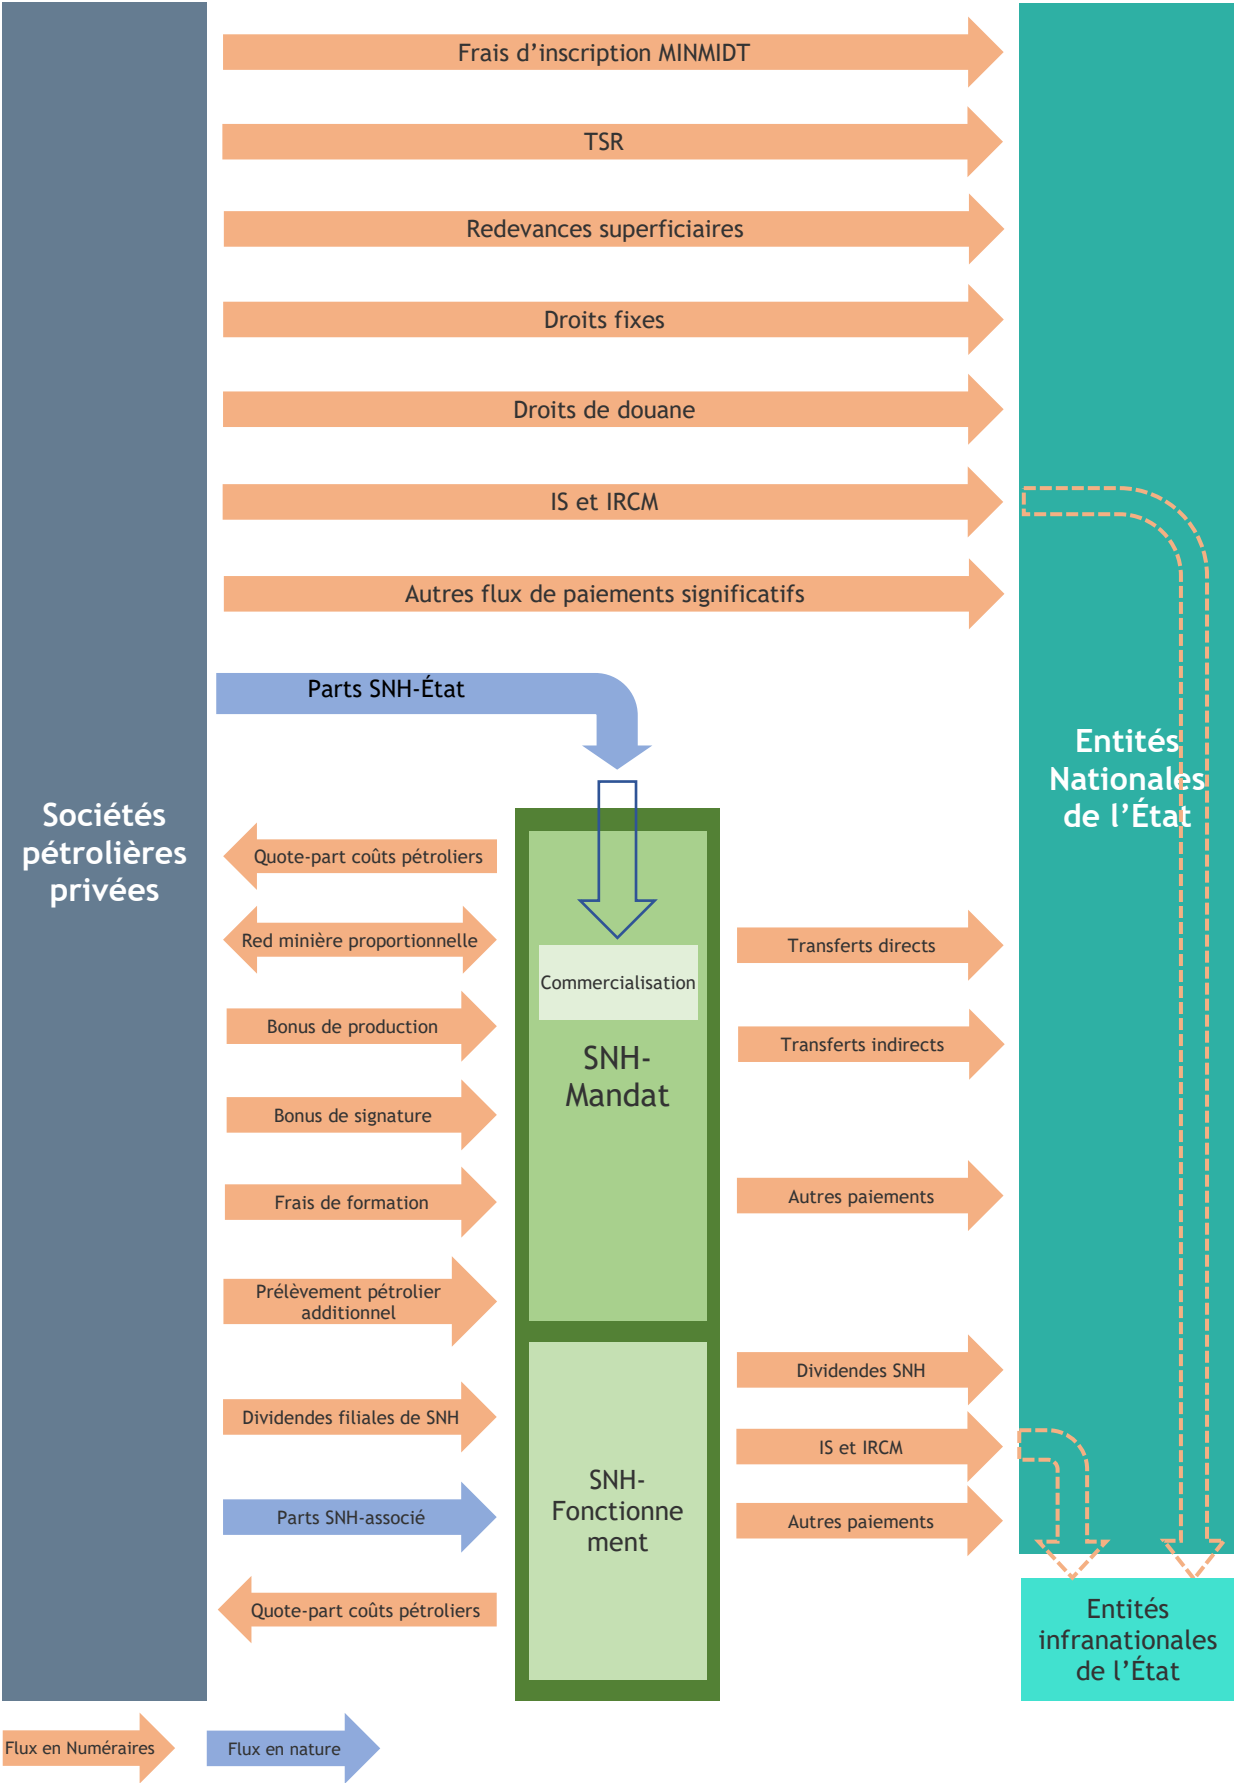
Frais d’inscription MINMIDT

TSR

Redevances superficiaires

Droits fixes

Droits de douane

IS et IRCM

Autres flux de paiements significatifs

Parts SNH-État

Sociétés pétrolières privées

Entités Nationales de l’État

Quote-part coûts pétroliers

Red minière proportionnelle

Bonus de production

Bonus de signature

Frais de formation

Prélèvement pétrolier additionnel

Dividendes filiales de SNH

Parts SNH-associé

Quote-part coûts pétroliers

Commercialisation

SNH-Mandat

SNH-Fonctionnement

Transferts directs

Transferts indirects

Autres paiements

Dividendes SNH

IS et IRCM

Autres paiements

Entités infranationales de l’État

Flux en Numéraires

Flux en nature